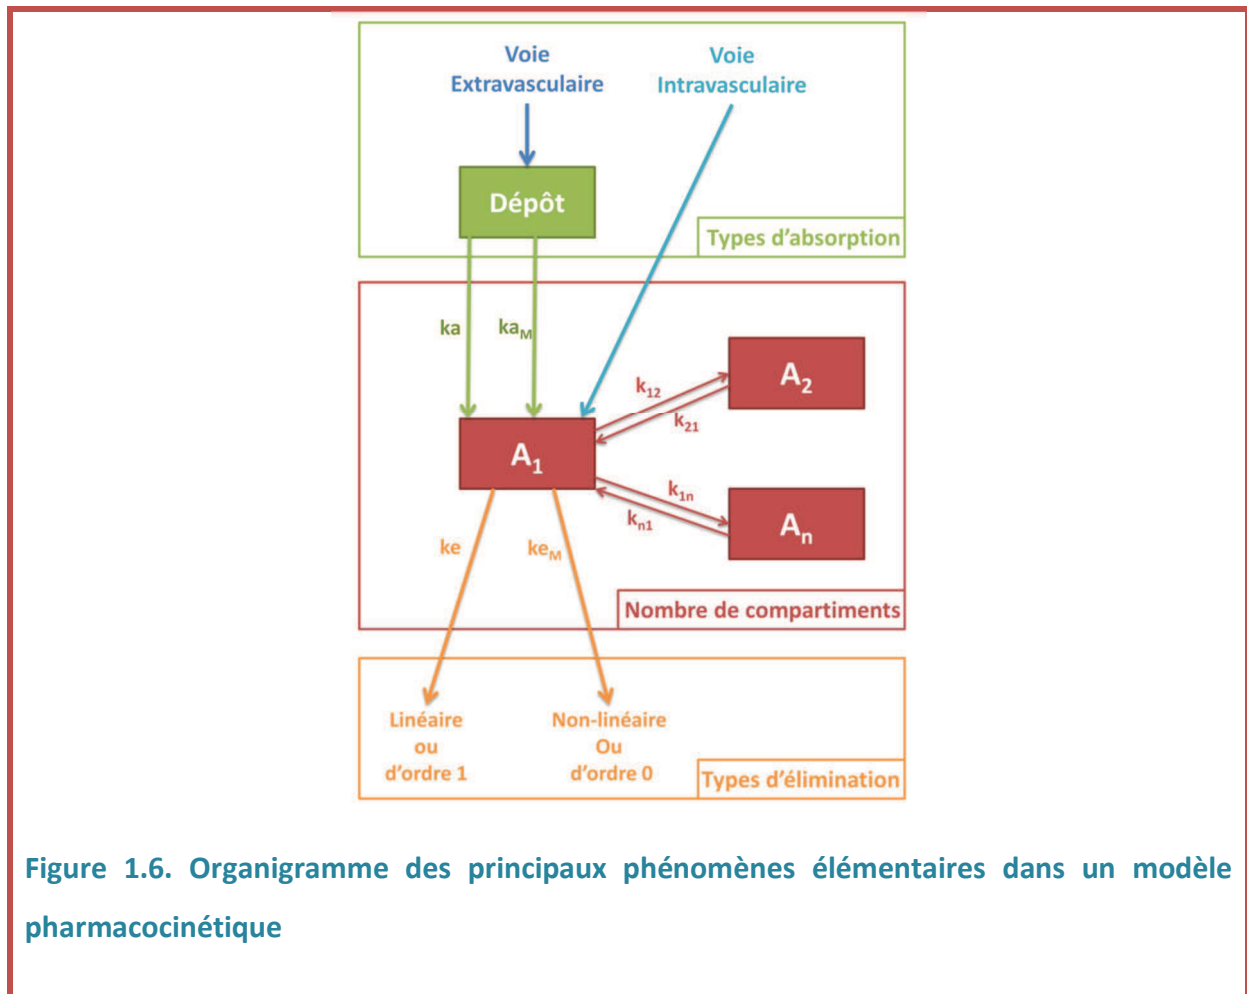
Voie
Extravasculaire

Voie
Intravasculaire

Dépôt

Types d'absorption

ka

$ka_M$

$k_{12}$

$A_2$

$k_{21}$

$A_1$

$k_{1n}$

$k_{n1}$

$A_n$

ke

$ke_M$

Nombre de compartiments

Linéaire
ou
d'ordre 1

Non-linéaire
Ou
d'ordre 0

Types d'élimination

Figure 1.6. Organigramme des principaux phénomènes élémentaires dans un modèle pharmacocinétique